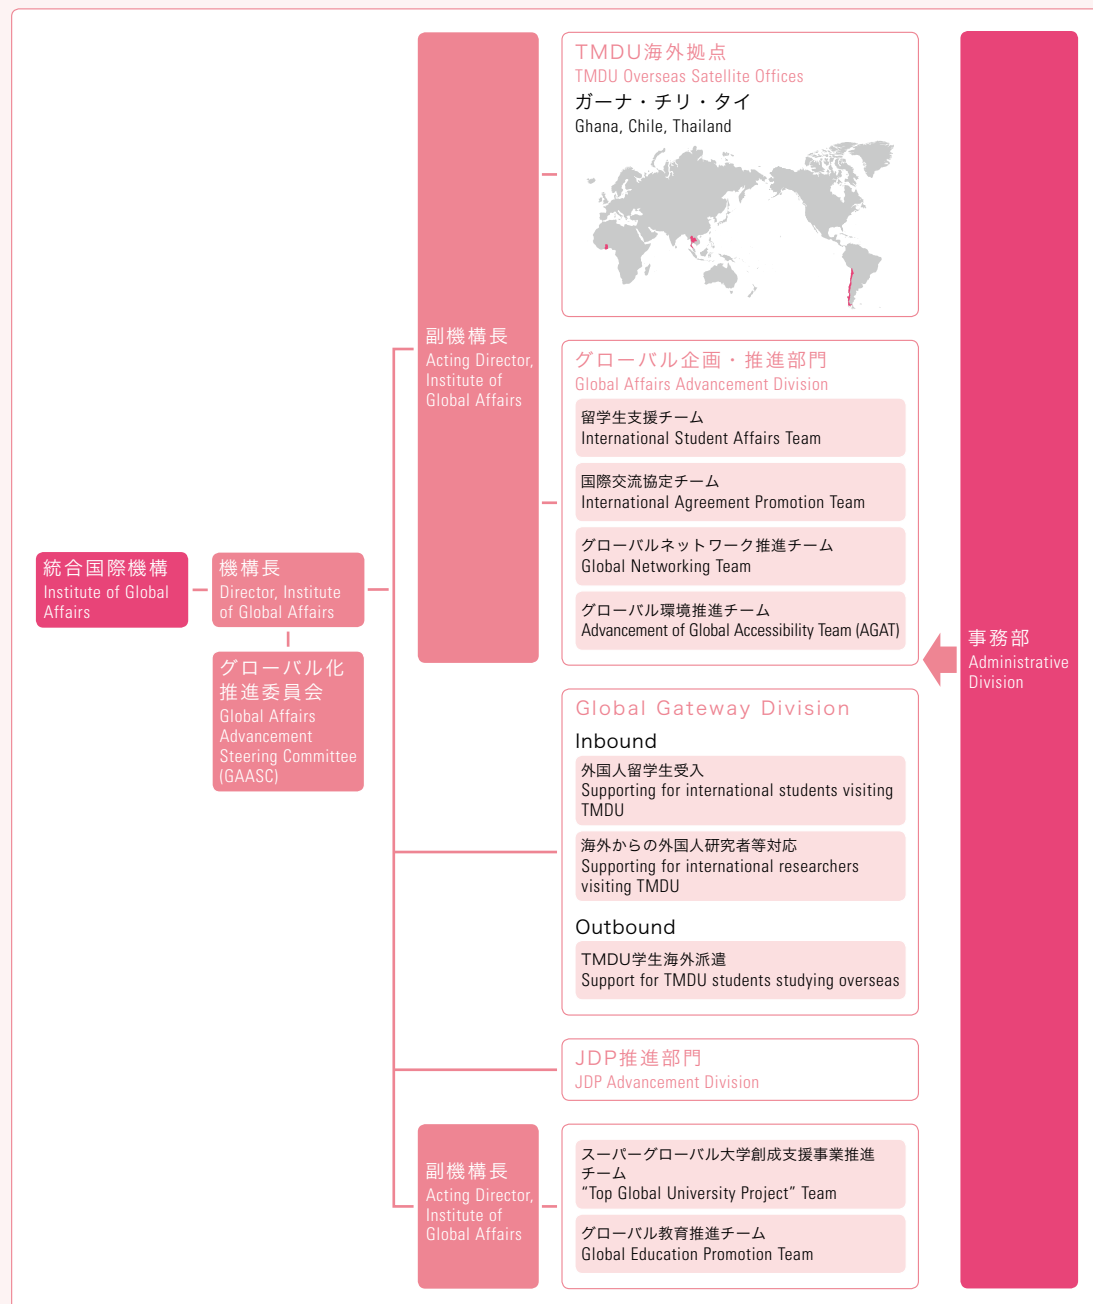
統合国際機構
Institute of Global Affairs

機構長
Director, Institute of Global Affairs

グローバル化推進委員会
Global Affairs Advancement Steering Committee (GAASC)

副機構長
Acting Director, Institute of Global Affairs

TMDU海外拠点
TMDU Overseas Satellite Offices
ガーナ・チリ・タイ
Ghana, Chile, Thailand

グローバル企画・推進部門
Global Affairs Advancement Division

留学生支援チーム
International Student Affairs Team

国際交流協定チーム
International Agreement Promotion Team

グローバルネットワーク推進チーム
Global Networking Team

グローバル環境推進チーム
Advancement of Global Accessibility Team (AGAT)

Global Gateway Division

Inbound

外国人留学生受入
Supporting for international students visiting TMDU

海外からの外国人研究者等対応
Supporting for international researchers visiting TMDU

Outbound

TMDU学生海外派遣
Support for TMDU students studying overseas

JDP推進部門
JDP Advancement Division

副機構長
Acting Director, Institute of Global Affairs

スーパーグローバル大学創成支援事業推進チーム
"Top Global University Project" Team

グローバル教育推進チーム
Global Education Promotion Team

事務部
Administrative Division